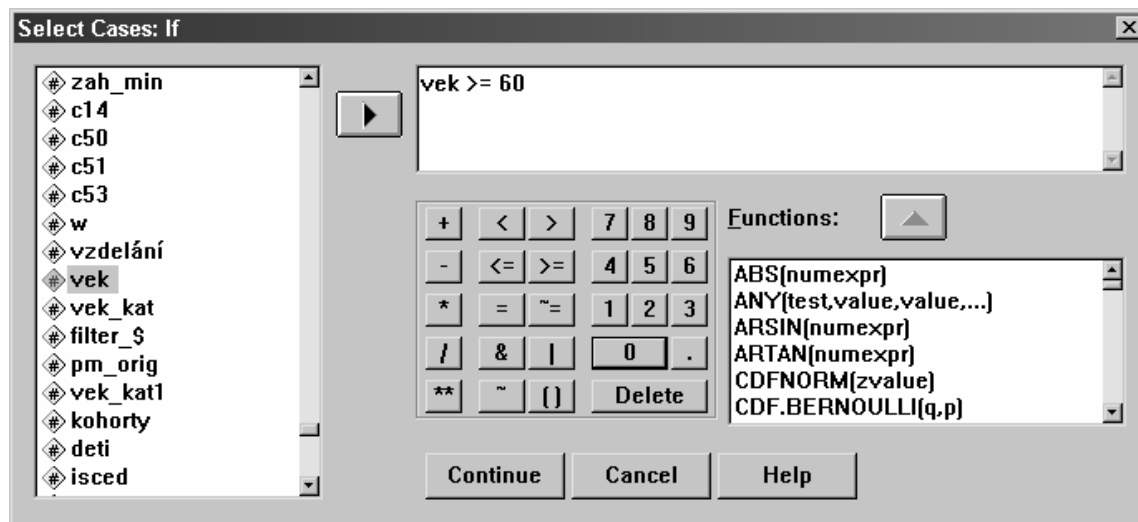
Select Cases: If

zah_min
c14
c50
c51
c53
w
vzdelání
vek
vek_kat
filter_$
pm_orig
vek_kat1
kohorty
deti
isced

vek >= 60

| + | < | > | 7 | 8 | 9 |
|---|---|---|---|---|---|
| - | <= | >= | 4 | 5 | 6 |
| * | = | ~= | 1 | 2 | 3 |
| / | & | \| | 0 | | . |
| ** | ~ | () | Delete | | |

Functions:

ABS(numexpr)
ANY(test,value,value,...)
ARSIN(numexpr)
ARTAN(numexpr)
CDFNORM(zvalue)
CDF.BERNOULLI(q,p)

Continue Cancel Help